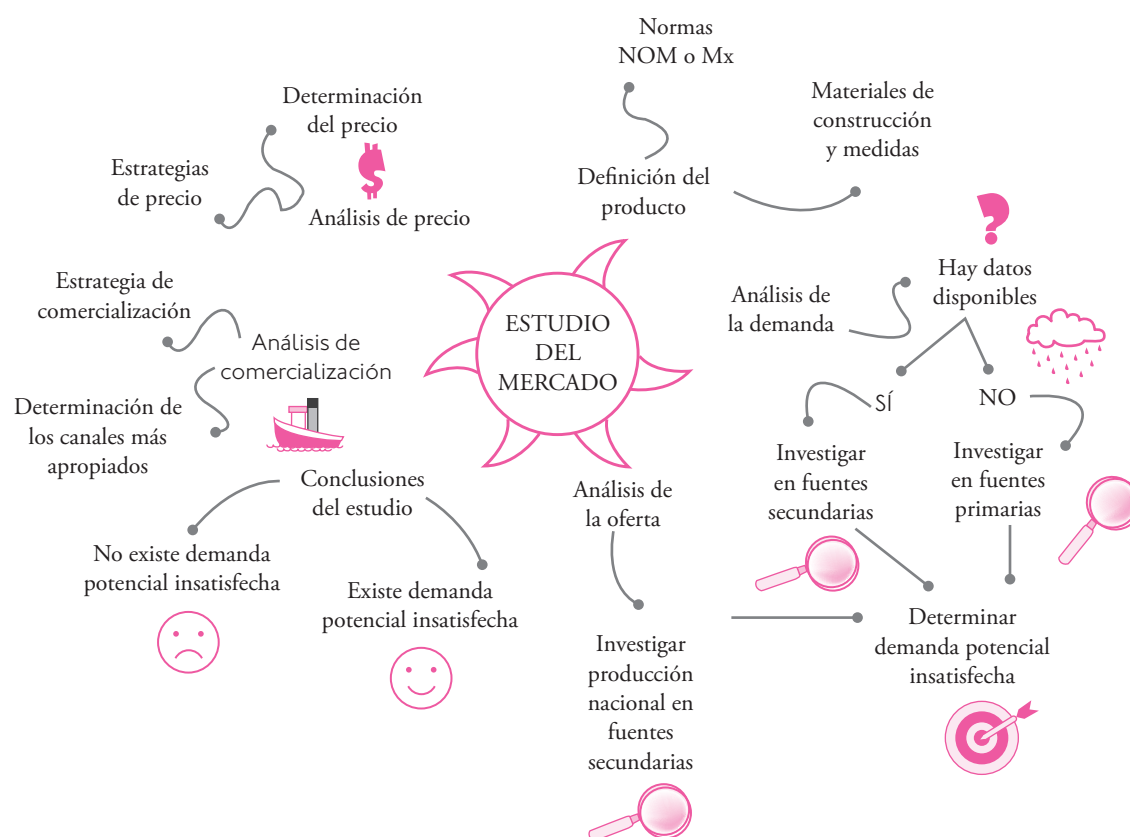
ESTUDIO DEL MERCADO

Normas NOM o Mx

Definición del producto

Materiales de construcción y medidas

Determinación del precio

Estrategias de precio

Análisis de precio

Estrategia de comercialización

Análisis de comercialización

Determinación de los canales más apropiados

Conclusiones del estudio

No existe demanda potencial insatisfecha

Existe demanda potencial insatisfecha

Análisis de la demanda

Hay datos disponibles

SÍ

NO

Investigar en fuentes secundarias

Investigar en fuentes primarias

Análisis de la oferta

Investigar producción nacional en fuentes secundarias

Determinar demanda potencial insatisfecha